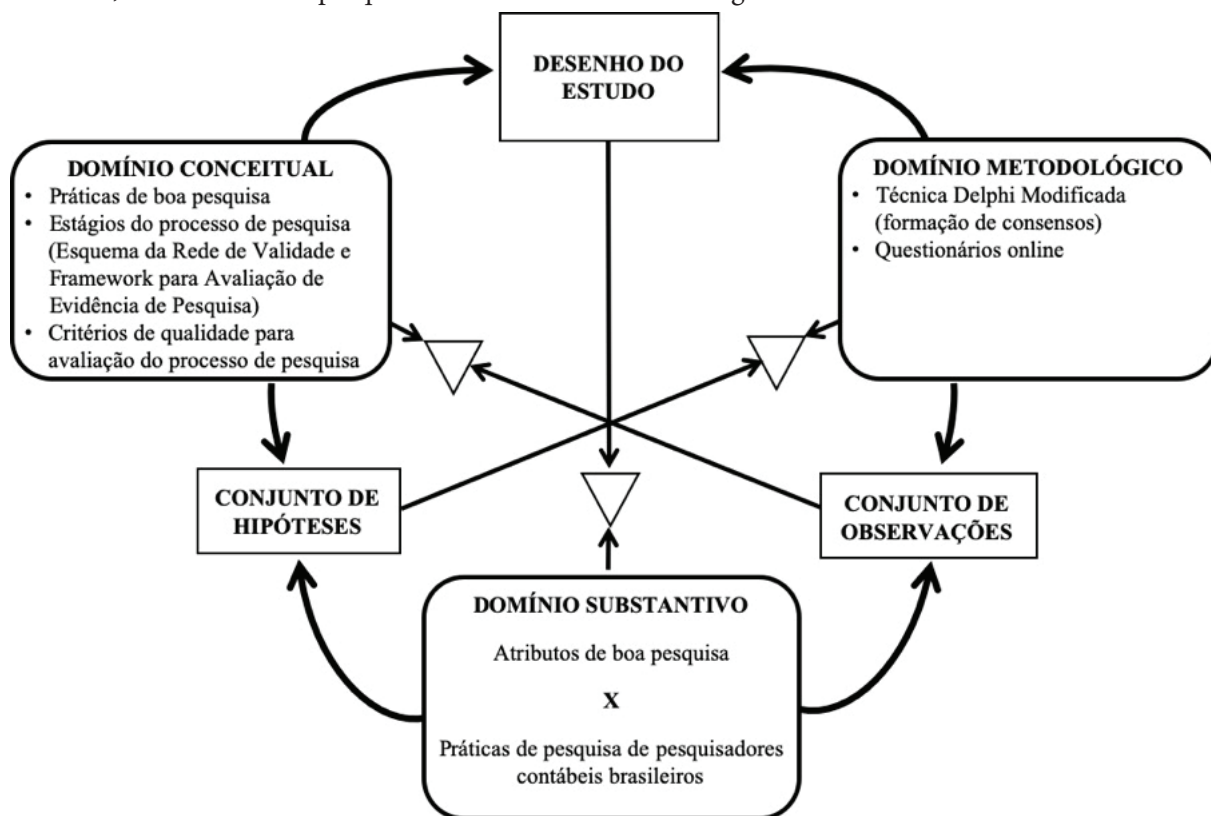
DESENHO DO ESTUDO

DOMÍNIO CONCEITUAL
• Práticas de boa pesquisa
• Estágios do processo de pesquisa (Esquema da Rede de Validade e Framework para Avaliação de Evidência de Pesquisa)
• Critérios de qualidade para avaliação do processo de pesquisa

DOMÍNIO METODOLÓGICO
• Técnica Delphi Modificada (formação de consensos)
• Questionários online

CONJUNTO DE HIPÓTESES

CONJUNTO DE OBSERVAÇÕES

DOMÍNIO SUBSTANTIVO

Atributos de boa pesquisa

X

Práticas de pesquisa de pesquisadores contábeis brasileiros